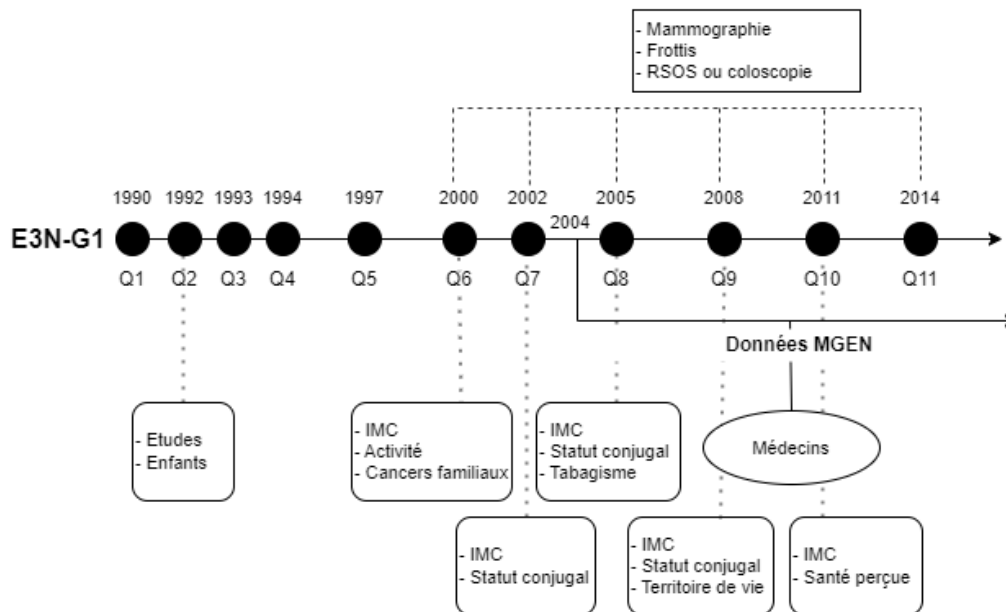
- Mammographie
- Frottis
- RSOS ou coloscopie

1990 1992 1993 1994 1997 2000 2002 2005 2008 2011 2014

E3N-G1

2004

Q1 Q2 Q3 Q4 Q5 Q6 Q7 Q8 Q9 Q10 Q11

Données MGEN

- Etudes
- Enfants

- IMC
- Activité
- Cancers familiaux

- IMC
- Statut conjugal
- Tabagisme

Médecins

- IMC
- Statut conjugal

- IMC
- Statut conjugal
- Territoire de vie

- IMC
- Santé perçue